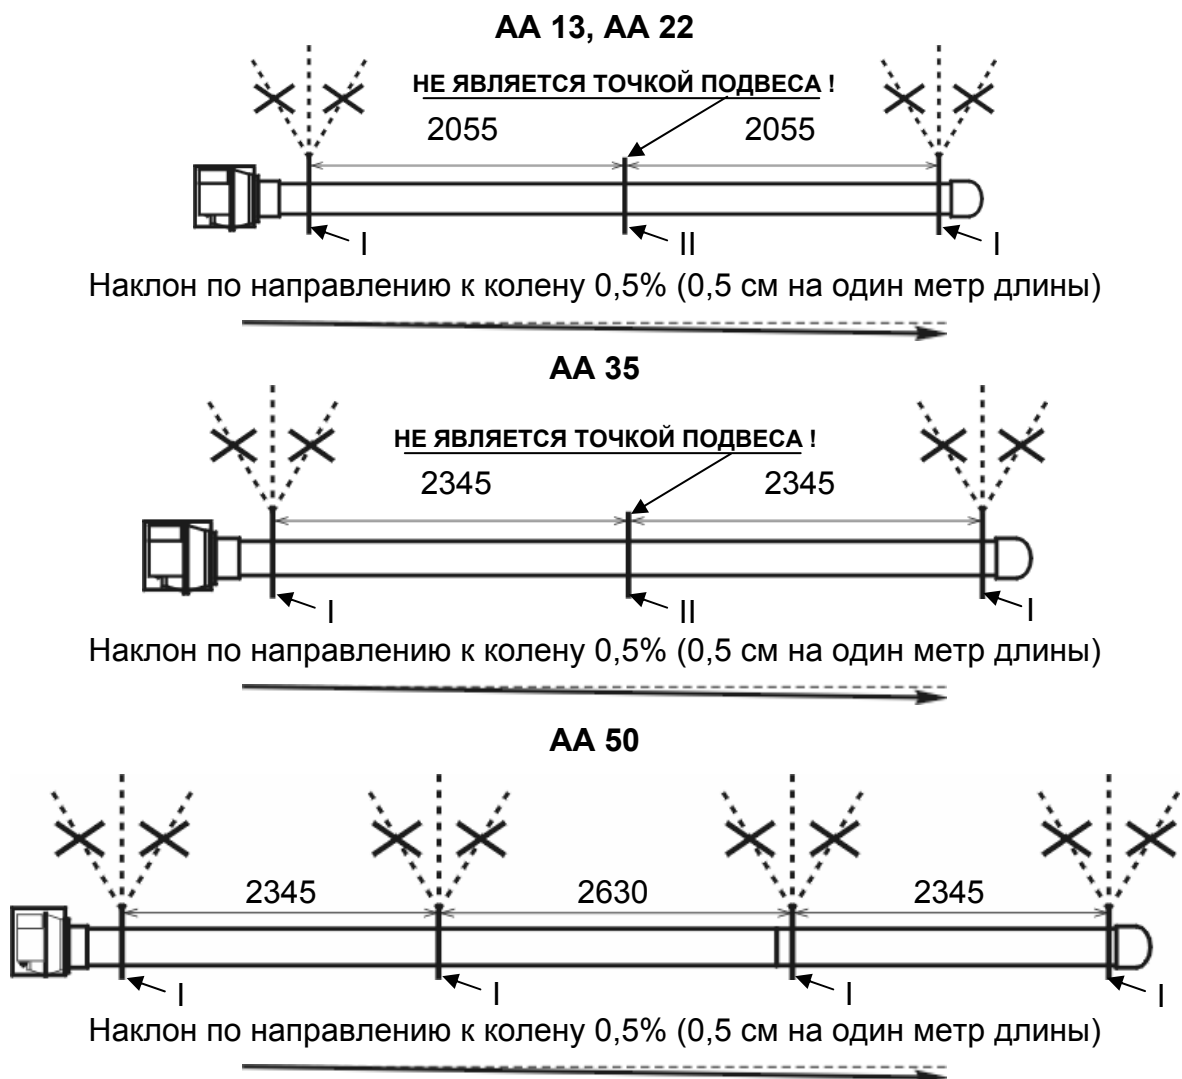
AA 13, AA 22

НЕ ЯВЛЯЕТСЯ ТОЧКОЙ ПОДВЕСА !

2055

2055

I

II

I

Наклон по направлению к колену 0,5% (0,5 см на один метр длины)

AA 35

НЕ ЯВЛЯЕТСЯ ТОЧКОЙ ПОДВЕСА !

2345

2345

I

II

I

Наклон по направлению к колену 0,5% (0,5 см на один метр длины)

AA 50

2345

2630

2345

I

I

I

I

Наклон по направлению к колену 0,5% (0,5 см на один метр длины)